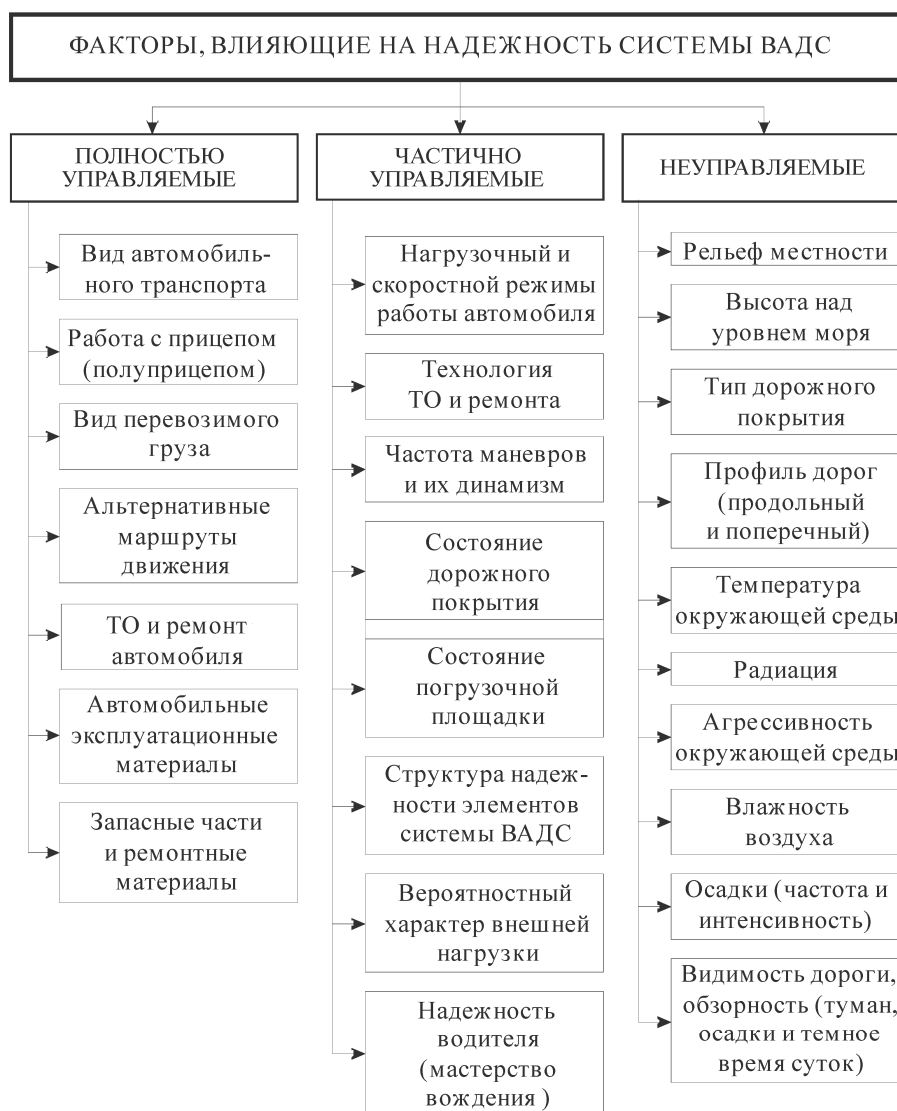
ФАКТОРЫ, ВЛИЯЮЩИЕ НА НАДЕЖНОСТЬ СИСТЕМЫ ВАДС

ПОЛНОСТЬЮ УПРАВЛЯЕМЫЕ

Вид автомобильного транспорта

Работа с прицепом (полуприцепом)

Вид перевозимого груза

Альтернативные маршруты движения

ТО и ремонт автомобиля

Автомобильные эксплуатационные материалы

Запасные части и ремонтные материалы

ЧАСТИЧНО УПРАВЛЯЕМЫЕ

Нагрузочный и скоростной режимы работы автомобиля

Технология ТО и ремонта

Частота маневров и их динамизм

Состояние дорожного покрытия

Состояние погрузочной площадки

Структура надежности элементов системы ВАДС

Вероятностный характер внешней нагрузки

Надежность водителя (мастерство вождения )

НЕУПРАВЛЯЕМЫЕ

Рельеф местности

Высота над уровнем моря

Тип дорожного покрытия

Профиль дорог (продольный и поперечный)

Температура окружающей среды

Радиация

Агрессивность окружающей среды

Влажность воздуха

Осадки (частота и интенсивность)

Видимость дороги, обзорность (туман, осадки и темное время суток)